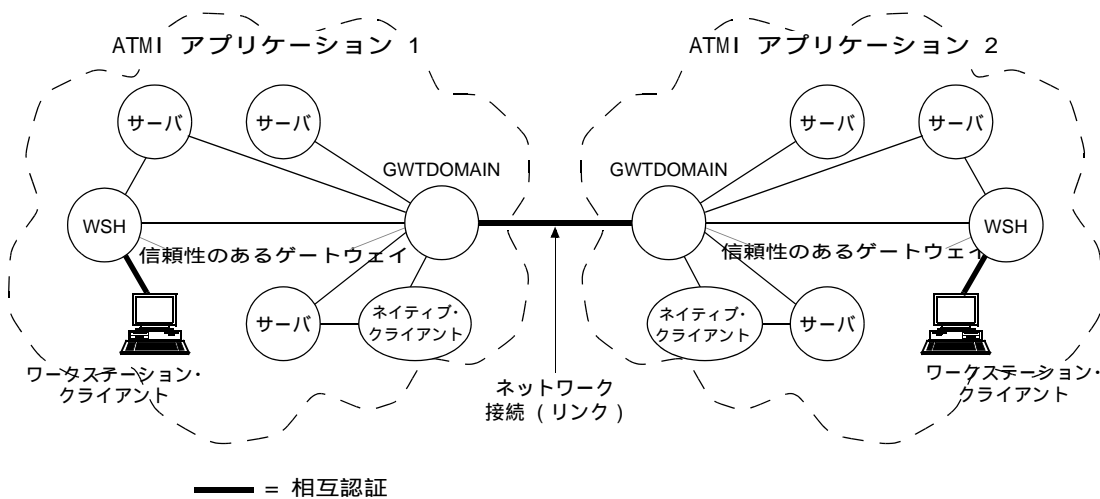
ATMI アプリケーション 1

サーバ
サーバ
GWTDOMAIN
WSH
信頼性のあるゲートウェイ
サーバ
ネイティブ・クライアント
ワークステーション・クライアント

ATMI アプリケーション 2

サーバ
サーバ
GWTDOMAIN
WSH
信頼性のあるゲートウェイ
ネイティブ・クライアント
サーバ
ワークステーション・クライアント

ネットワーク接続 ( リンク )

= 相互認証